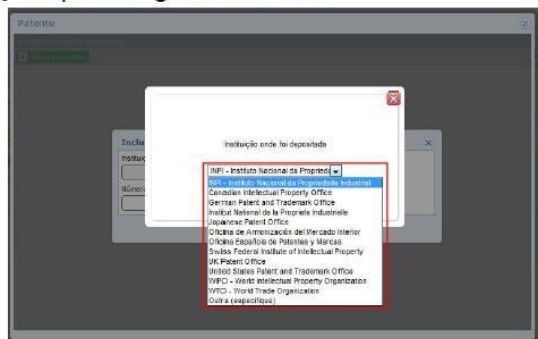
Patentes

Instituição onde foi depositada

Inclu

Instituiç

Númer

INPI - Instituto Nacional da Propried

INPI - Instituto Nacional da Propriedade Industrial
Canadian Intellectual Property Office
German Patent and Trademark Office
Institut National de la Propriete Industrielle
Japanese Patent Office
Oficina de Armonización del Mercado Interior
Oficina Española de Patentes y Marcas
Swiss Federal Institute of Intellectual Property
UK Patent Office
United States Patent and Trademark Office
WIPO - World Intellectual Property Organization
WTO - World Trade Organization
Outra (especifique)